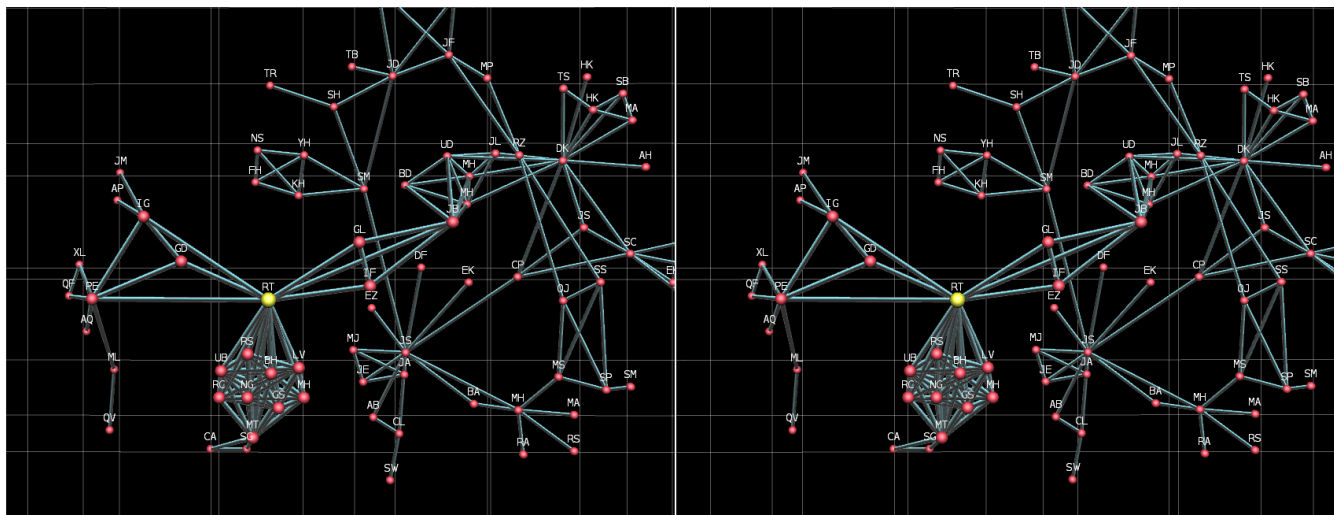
TB JD JF
TR SH MP
TS HK
SB
HK MA
NS YH
UD JL RZ DK AH
FH KH SM
MH
BD
MH
JM
JB
AP IG
JS
GL
SC
GD
DF
XL
EK
CP SS EH
RT IF
QF PE
EZ
QJ
AQ
MJ JS
RS
ML
UB BH LV
JA
MS
SM
JE
SP
RC NG MH
GS
BA
AB
MH MA
QV
CL
MT
CA SG
RA RS
SW

TB JD JF
TR SH MP
TS HK
SB
HK MA
NS YH
UD JL RZ DK AH
FH KH SM
MH
BD
MH
JM
JB
AP IG
JS
GL
SC
GD
DF
XL
EK
CP SS
RT IF
QF PE
EZ
QJ
AQ
MJ JS
RS
ML
UB BH LV
JA
MS
SM
JE
SP
RC NG MH
GS
BA
AB
MH MA
QV
CL
MT
CA SG
RA RS
SW